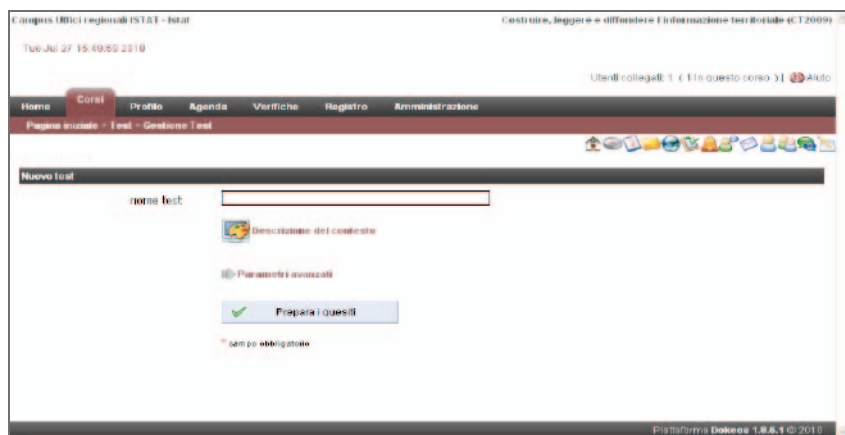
Campus Uffici regionali ISTAT - Istat

Costruire, leggere e diffondere l'informazione territoriale (CT2009)

Tue Jul 27 15:49:59 2010

Utenti collegati: 1 ( 1 in questo corso ) | Aiuto

Home Corsi Profilo Agenda Verifiche Registro Amministrazione

Pagina iniziale > Test > Gestione Test

Nuovo test

nome test

Descrizione del contesto

Parametri avanzati

Prepara i quesiti

* campo obbligatorio

Piattaforma Dokeos 1.8.6.1 © 2010